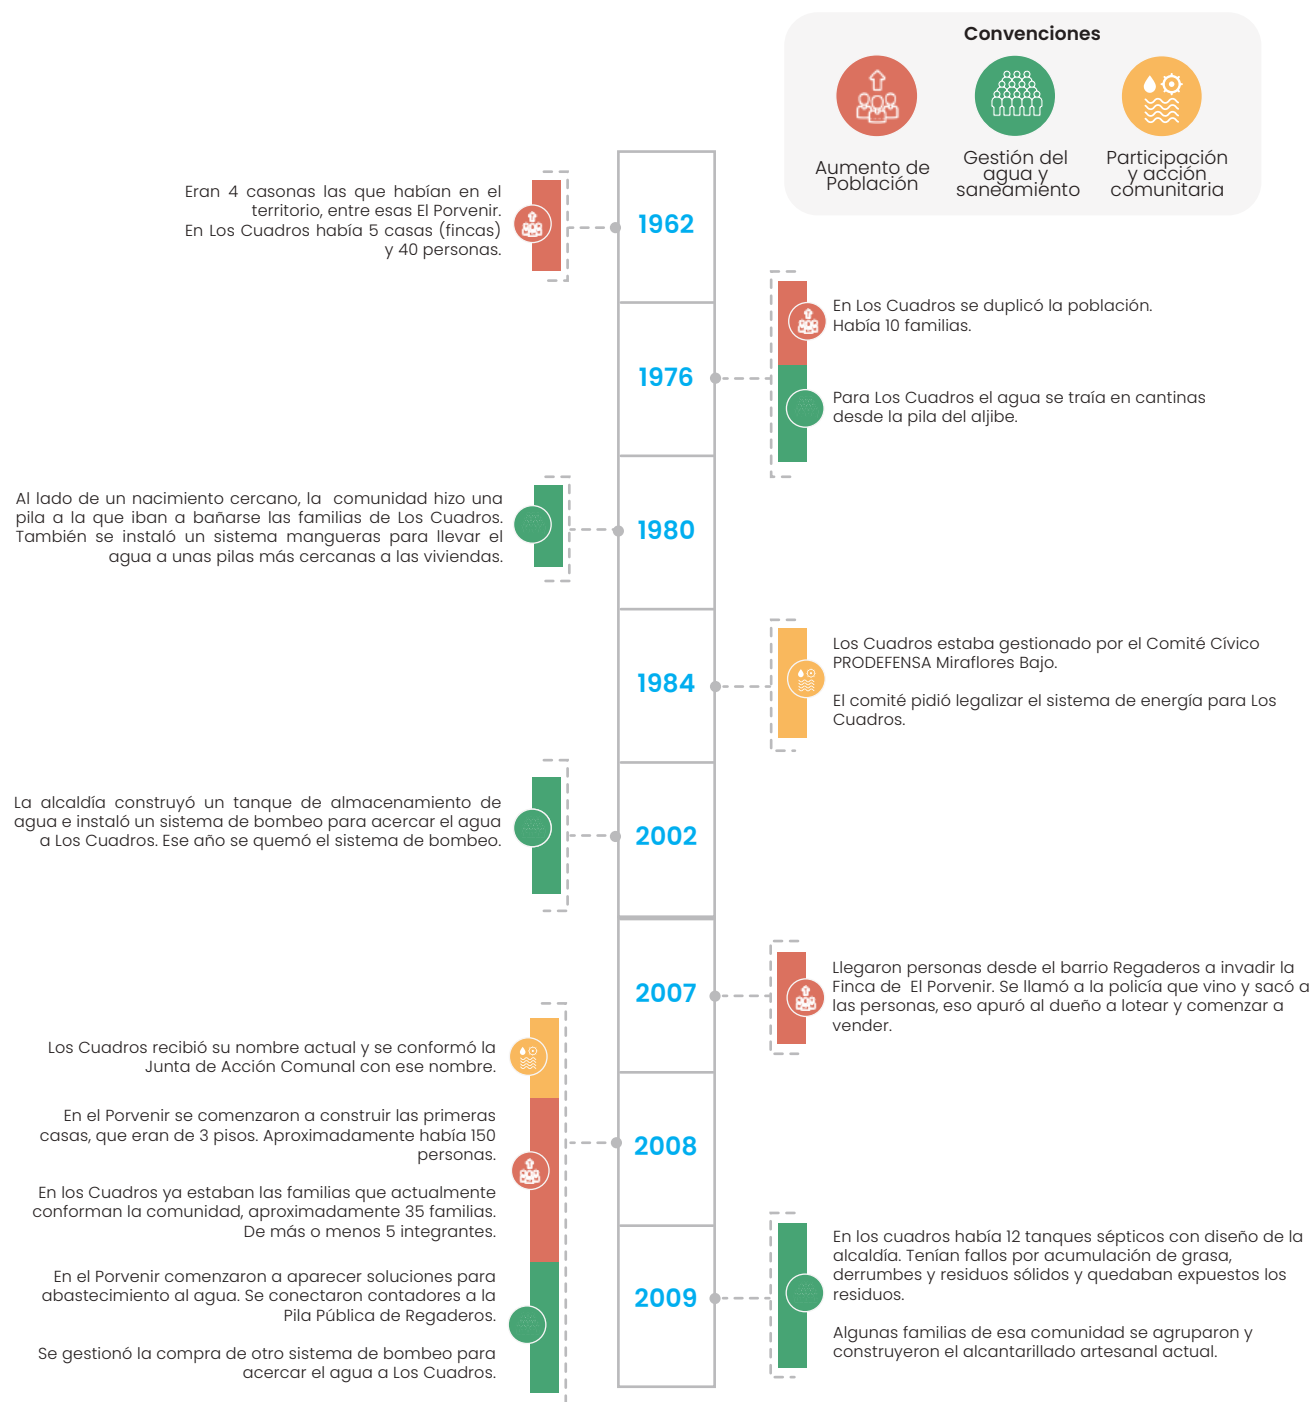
Convenciones

Aumento de Población

Gestión del agua y saneamiento

Participación y acción comunitaria

Eran 4 casonas las que habían en el territorio, entre esas El Porvenir. En Los Cuadros había 5 casas (fincas) y 40 personas.

1962

En Los Cuadros se duplicó la población. Había 10 familias.

1976

Para Los Cuadros el agua se traía en cantinas desde la pila del aljibe.

Al lado de un nacimiento cercano, la comunidad hizo una pila a la que iban a bañarse las familias de Los Cuadros. También se instaló un sistema mangueras para llevar el agua a unas pilas más cercanas a las viviendas.

1980

Los Cuadros estaba gestionado por el Comité Cívico PRODEFENSA Miraflores Bajo.

1984

El comité pidió legalizar el sistema de energía para Los Cuadros.

La alcaldía construyó un tanque de almacenamiento de agua e instaló un sistema de bombeo para acercar el agua a Los Cuadros. Ese año se quemó el sistema de bombeo.

2002

Llegaron personas desde el barrio Regaderos a invadir la Finca de El Porvenir. Se llamó a la policía que vino y sacó a las personas, eso apuró al dueño a lotear y comenzar a vender.

2007

Los Cuadros recibió su nombre actual y se conformó la Junta de Acción Comunal con ese nombre.

En el Porvenir se comenzaron a construir las primeras casas, que eran de 3 pisos. Aproximadamente había 150 personas.

2008

En los Cuadros ya estaban las familias que actualmente conforman la comunidad, aproximadamente 35 familias. De más o menos 5 integrantes.

En los cuadros había 12 tanques sépticos con diseño de la alcaldía. Tenían fallos por acumulación de grasa, derrumbes y residuos sólidos y quedaban expuestos los residuos.

En el Porvenir comenzaron a aparecer soluciones para abastecimiento al agua. Se conectaron contadores a la Pila Pública de Regaderos.

2009

Algunas familias de esa comunidad se agruparon y construyeron el alcantarillado artesanal actual.

Se gestionó la compra de otro sistema de bombeo para acercar el agua a Los Cuadros.